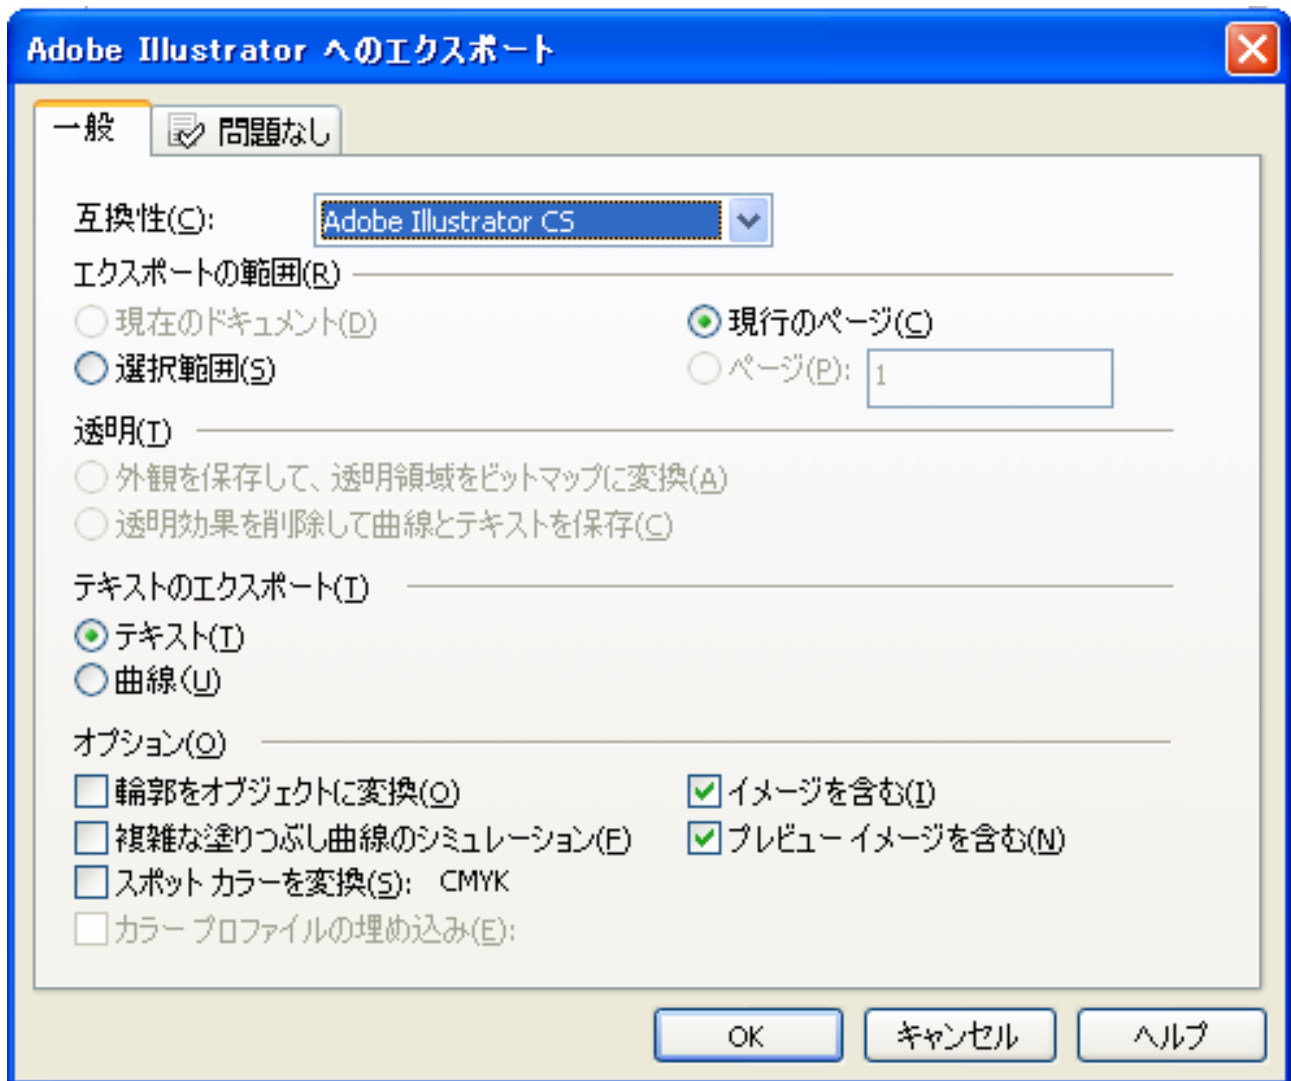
Adobe Illustrator へのエクスポート

一般

問題なし

互換性(C): Adobe Illustrator CS

エクスポートの範囲(R)

現在のドキュメント(D)

現行のページ(C)

選択範囲(S)

ページ(P): 1

透明(T)

外観を保存して、透明領域をビットマップに変換(A)

透明効果を削除して曲線とテキストを保存(C)

テキストのエクスポート(T)

テキスト(T)

曲線(U)

オプション(O)

輪郭をオブジェクトに変換(O)

イメージを含む(I)

複雑な塗りつぶし曲線のシミュレーション(F)

プレビュー イメージを含む(N)

スポット カラーを変換(S): CMYK

カラー プロファイルの埋め込み(E):

OK

キャンセル

ヘルプ